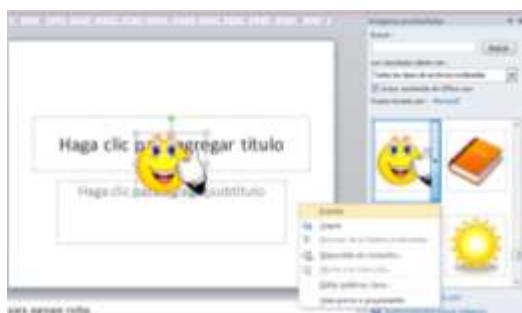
Imágenes prediseñadas

Buscar:

Buscar

Los resultados deben ser:

Todos los tipos de archivos multimedia

Incluir contenido de Office.com

Haga clic p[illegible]agregar título

Haga clic pa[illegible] subtítulo

Insertar

Copiar

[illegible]

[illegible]

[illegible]

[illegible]

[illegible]

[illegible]